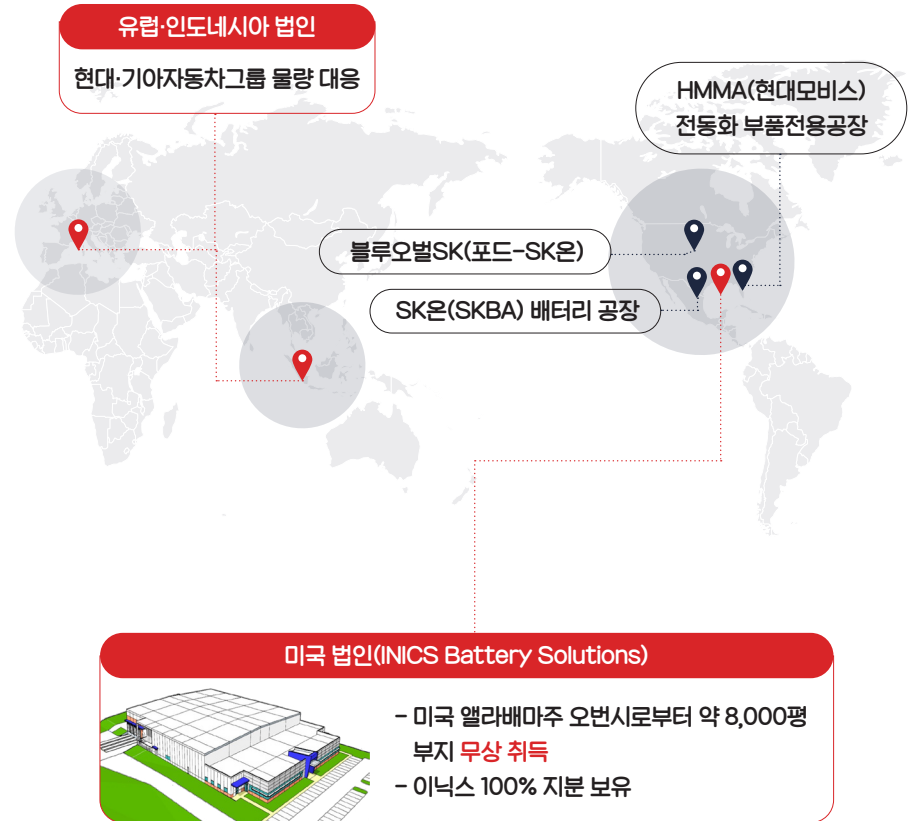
유럽·인도네시아 법인

현대·기아자동차그룹 물량 대응

HMMA(현대모비스)
전동화 부품전용공장

블루오벌SK(포드-SK온)

SK온(SKBA) 배터리 공장

미국 법인(INICS Battery Solutions)

- 미국 앨라배마주 오번시로부터 약 8,000평 부지 무상 취득
- 이닉스 100% 지분 보유